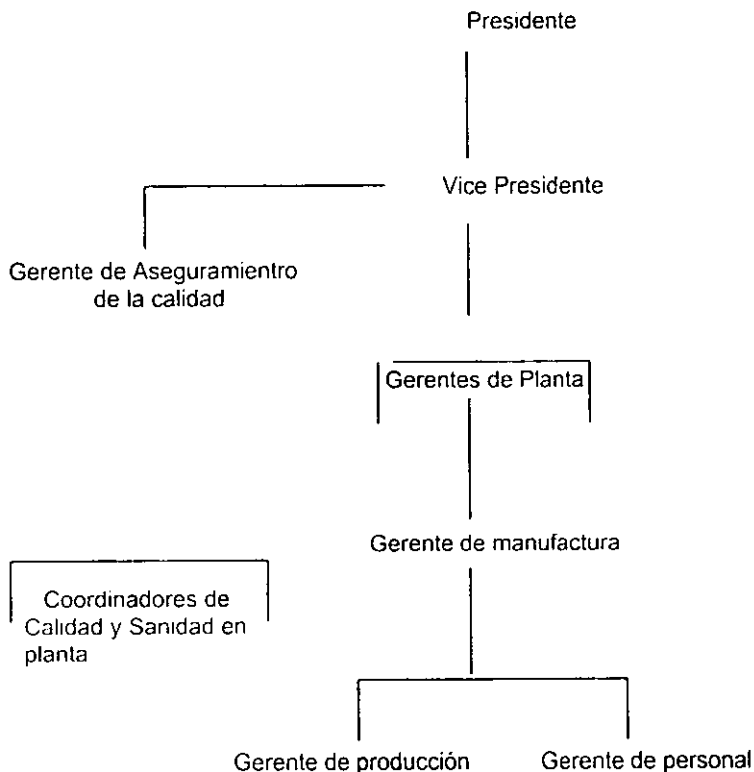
Presidente

Vice Presidente

Gerente de Aseguramientro de la calidad

Gerentes de Planta

Gerente de manufactura

Coordinadores de Calidad y Sanidad en planta

Gerente de producción

Gerente de personal